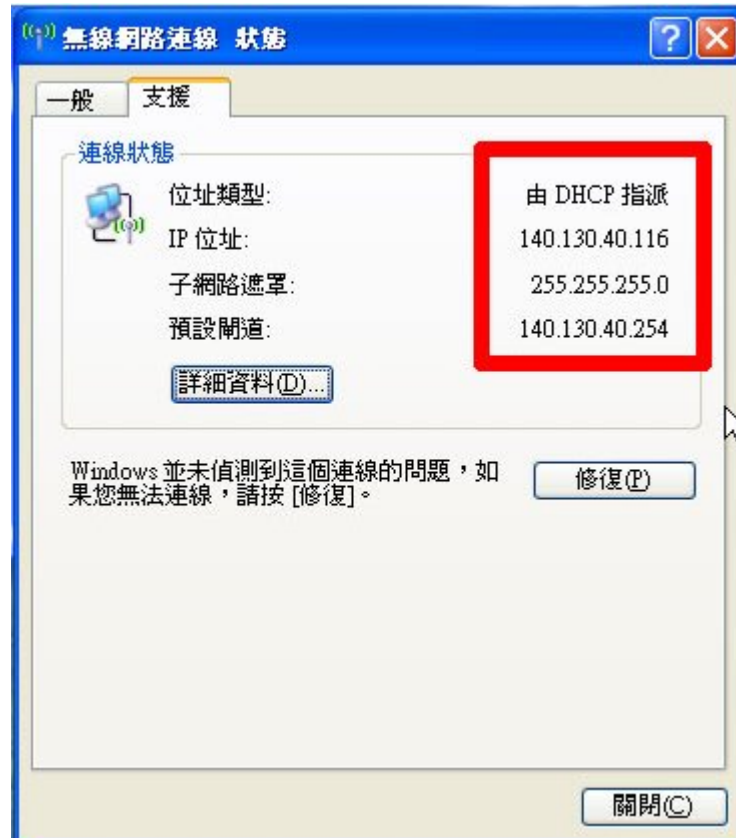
無線網路連線 狀態

一般 支援

連線狀態

位址類型: 由 DHCP 指派
IP 位址: 140.130.40.116
子網路遮罩: 255.255.255.0
預設閘道: 140.130.40.254

詳細資料(D)...

Windows 並未偵測到這個連線的問題，如果您無法連線，請按 [修復]。

修復(P)

關閉(C)